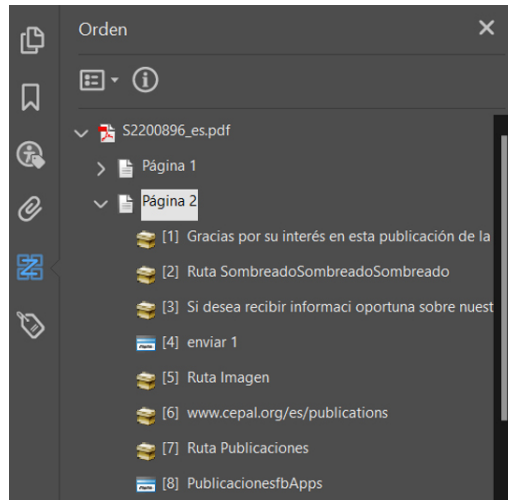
Orden

S2200896_es.pdf

Página 1

Página 2

[1] Gracias por su interés en esta publicación de la

[2] Ruta SombreadoSombreadoSombreado

[3] Si desea recibir informaci oportuna sobre nuest

[4] enviar 1

[5] Ruta Imagen

[6] www.cepal.org/es/publications

[7] Ruta Publicaciones

[8] PublicacionesfbApps